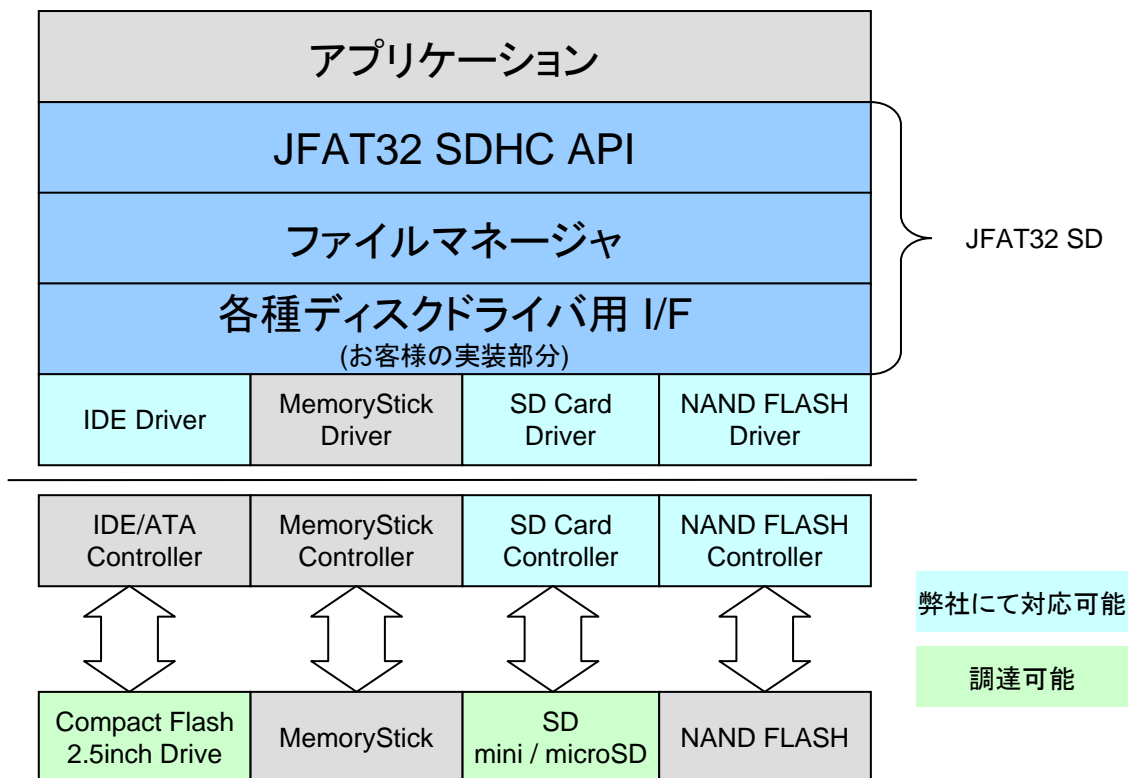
アプリケーション

JFAT32 SDHC API

ファイルマネージャ

各種ディスクドライバ用 I/F
(お客様の実装部分)

JFAT32 SD

| IDE Driver | MemoryStick Driver | SD Card Driver | NAND FLASH Driver |
|---|---|---|---|

| IDE/ATA Controller | MemoryStick Controller | SD Card Controller | NAND FLASH Controller |
|---|---|---|---|

| Compact Flash 2.5inch Drive | MemoryStick | SD mini / microSD | NAND FLASH |
|---|---|---|---|

弊社にて対応可能

調達可能